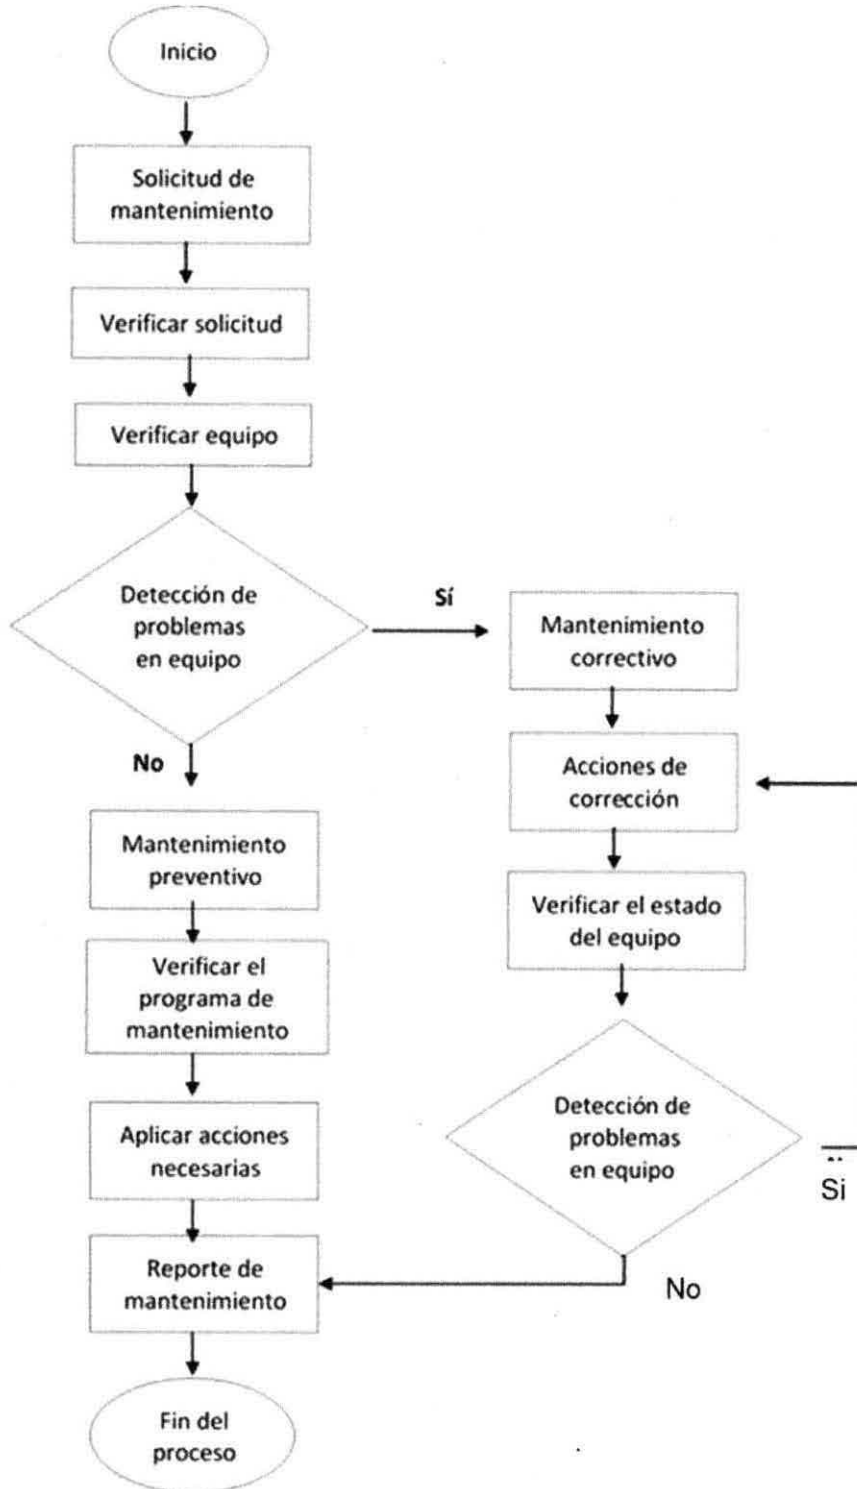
Inicio

Solicitud de mantenimiento

Verificar solicitud

Verificar equipo

Detección de problemas en equipo

Sí

Mantenimiento correctivo

No

Acciones de corrección

Mantenimiento preventivo

Verificar el estado del equipo

Verificar el programa de mantenimiento

Aplicar acciones necesarias

Detección de problemas en equipo

Si

Reporte de mantenimiento

No

Fin del proceso